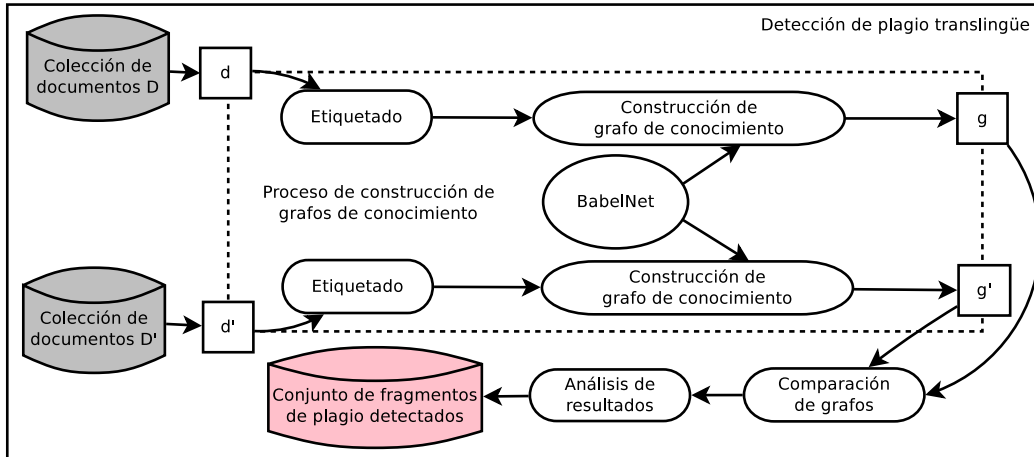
Detección de plagio translingüe

Colección de documentos D

d

Etiquetado

Construcción de grafo de conocimiento

g

Proceso de construcción de grafos de conocimiento

BabelNet

Colección de documentos D'

d'

Etiquetado

Construcción de grafo de conocimiento

g'

Conjunto de fragmentos de plagio detectados

Análisis de resultados

Comparación de grafos